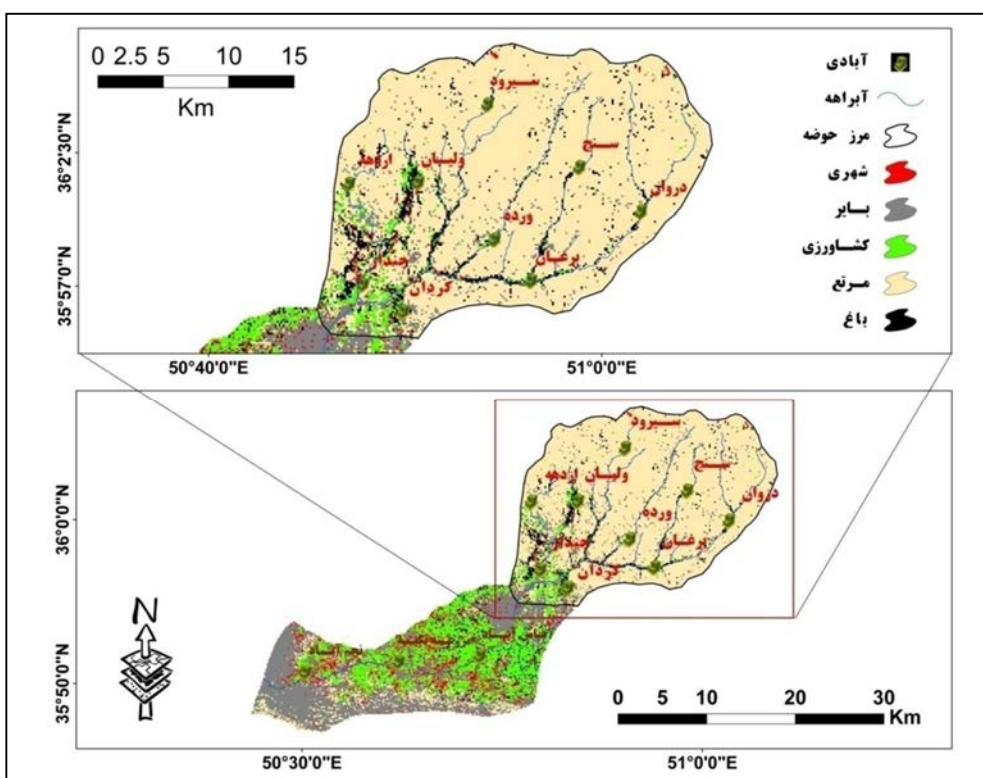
0 2.5 5 10 15
Km

آبادی
آبراهه
مرز حوضه
شهری
بایر
کشاورزی
مرتع
باغ

سیرود
اراهه
ولیان
سنج
دروان
ورده
برغان
جنداب
کردان

36°2'30"N
35°57'0"N
50°40'0"E
51°0'0"E

سیرود
سنج
ولیان اراهه
دروان
ورده
برغان
جنداب
کردان

N

36°0'0"N
35°50'0"N
50°30'0"E
51°0'0"E

0 5 10 20 30
Km